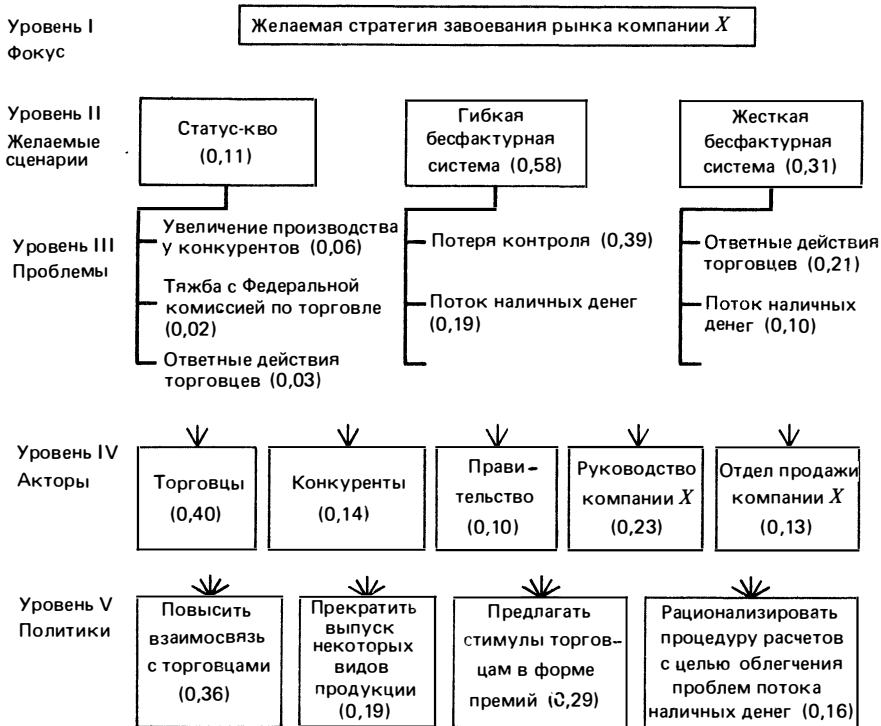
Уровень I
Фокус

Желаемая стратегия завоевания рынка компании $X$

Уровень II
Желаемые сценарии

Статус-кво (0,11)

Гибкая бесфактурная система (0,58)

Жесткая бесфактурная система (0,31)

Уровень III
Проблемы

Увеличение производства у конкурентов (0,06)

Тяжба с Федеральной комиссией по торговле (0,02)

Ответные действия торговцев (0,03)

Потеря контроля (0,39)

Поток наличных денег (0,19)

Ответные действия торговцев (0,21)

Поток наличных денег (0,10)

Уровень IV
Акторы

Торговцы (0,40)

Конкуренты (0,14)

Правительство (0,10)

Руководство компании $X$ (0,23)

Отдел продажи компании $X$ (0,13)

Уровень V
Политики

Повысить взаимосвязь с торговцами (0,36)

Прекратить выпуск некоторых видов продукции (0,19)

Предлагать стимулы торговцам в форме премий (0,29)

Рационализировать процедуру расчетов с целью облегчения проблем потока наличных денег (0,16)